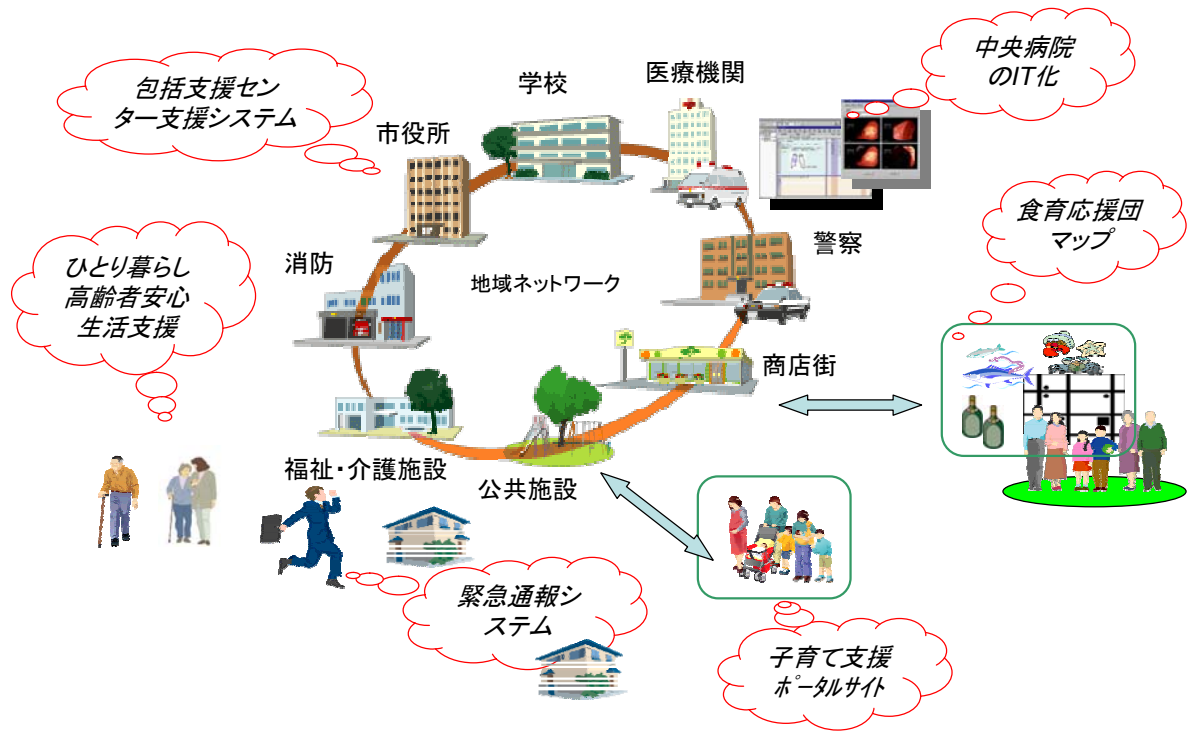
包括支援センター支援システム

学校

医療機関

中央病院のIT化

市役所

警察

食育応援団マップ

ひとり暮らし高齢者安心生活支援

消防

地域ネットワーク

商店街

福祉・介護施設

公共施設

緊急通報システム

子育て支援
ポータルサイト